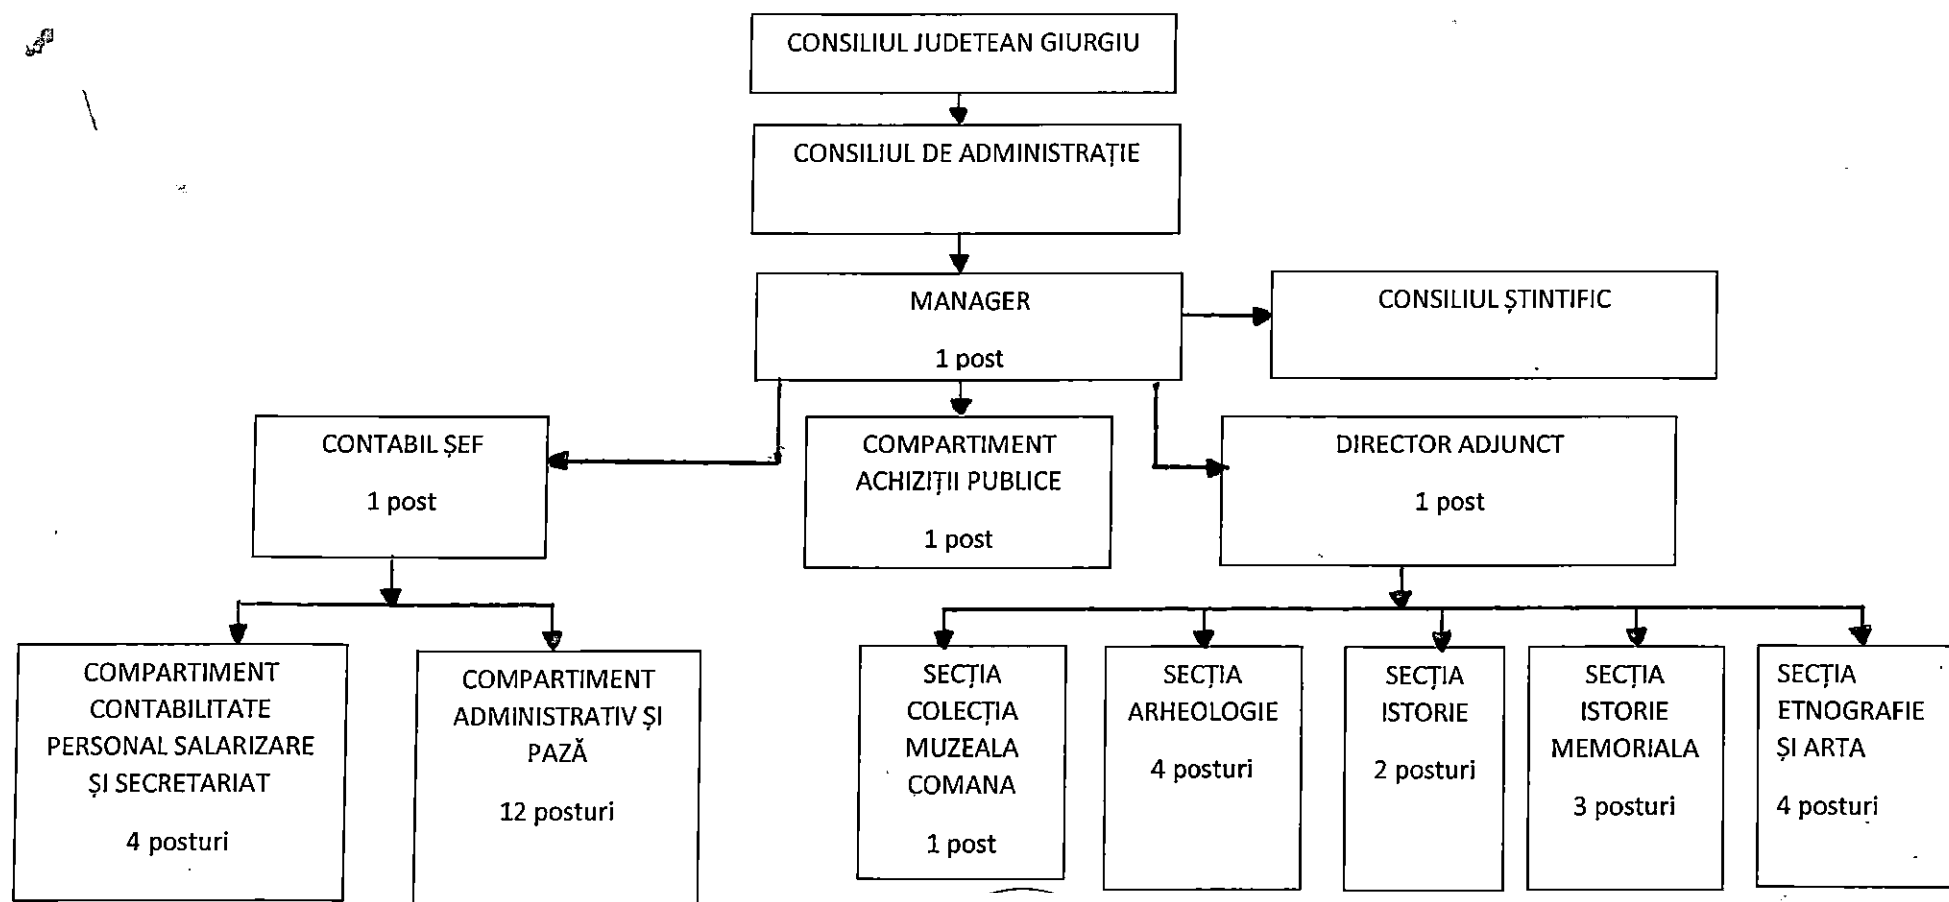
CONSILIUL JUDETEAN GIURGIU

CONSILIUL DE ADMINISTRAȚIE

MANAGER

1 post

CONSILIUL ȘTINTIFIC

CONTABIL ȘEF

1 post

COMPARTIMENT ACHIZIȚII PUBLICE

1 post

DIRECTOR ADJUNCT

1 post

COMPARTIMENT CONTABILITATE PERSONAL SALARIZARE ȘI SECRETARIAT

4 posturi

COMPARTIMENT ADMINISTRATIV ȘI PAZĂ

12 posturi

SECȚIA COLECȚIA MUZEALA COMANA

1 post

SECȚIA ARHEOLOGIE

4 posturi

SECȚIA ISTORIE

2 posturi

SECȚIA ISTORIE MEMORIALA

3 posturi

SECȚIA ETNOGRAFIE ȘI ARTA

4 posturi